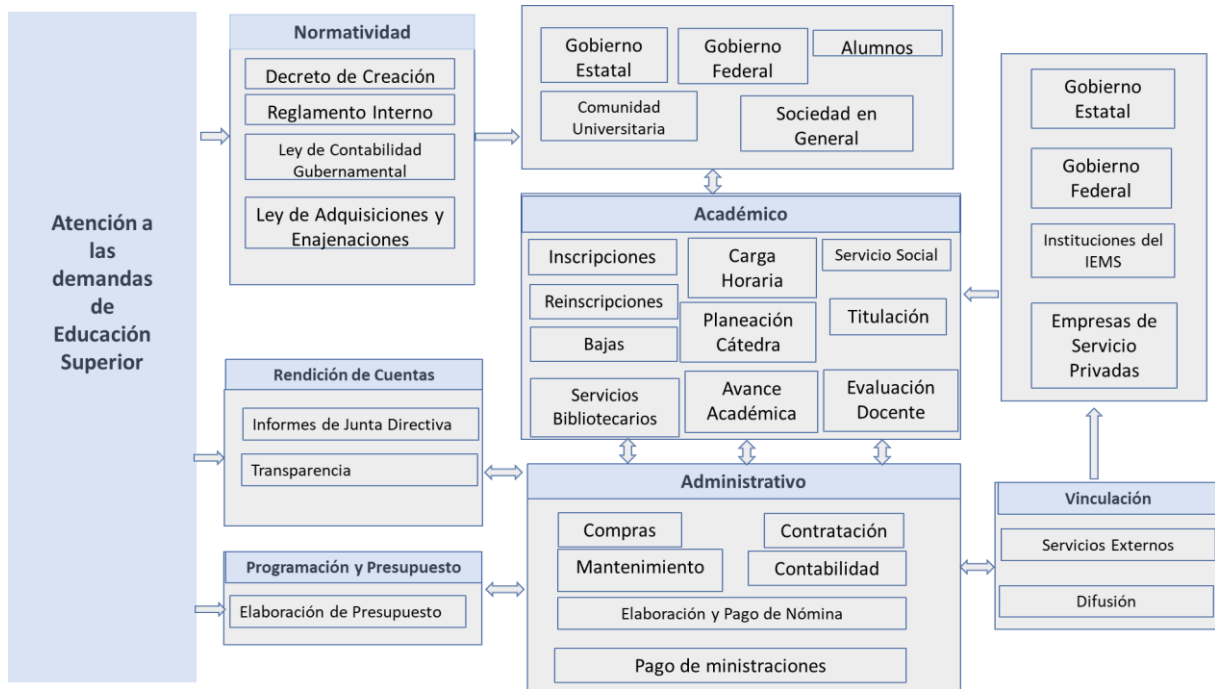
Atención a las demandas de Educación Superior

Normatividad

Decreto de Creación

Reglamento Interno

Ley de Contabilidad Gubernamental

Ley de Adquisiciones y Enajenaciones

Gobierno Estatal

Gobierno Federal

Alumnos

Comunidad Universitaria

Sociedad en General

Gobierno Estatal

Gobierno Federal

Instituciones del IEMS

Empresas de Servicio Privadas

Académico

Inscripciones

Carga Horaria

Servicio Social

Reinscripciones

Planeación Cátedra

Titulación

Bajas

Servicios Bibliotecarios

Avance Académica

Evaluación Docente

Rendición de Cuentas

Informes de Junta Directiva

Transparencia

Administrativo

Compras

Contratación

Mantenimiento

Contabilidad

Elaboración y Pago de Nómina

Pago de ministraciones

Programación y Presupuesto

Elaboración de Presupuesto

Vinculación

Servicios Externos

Difusión